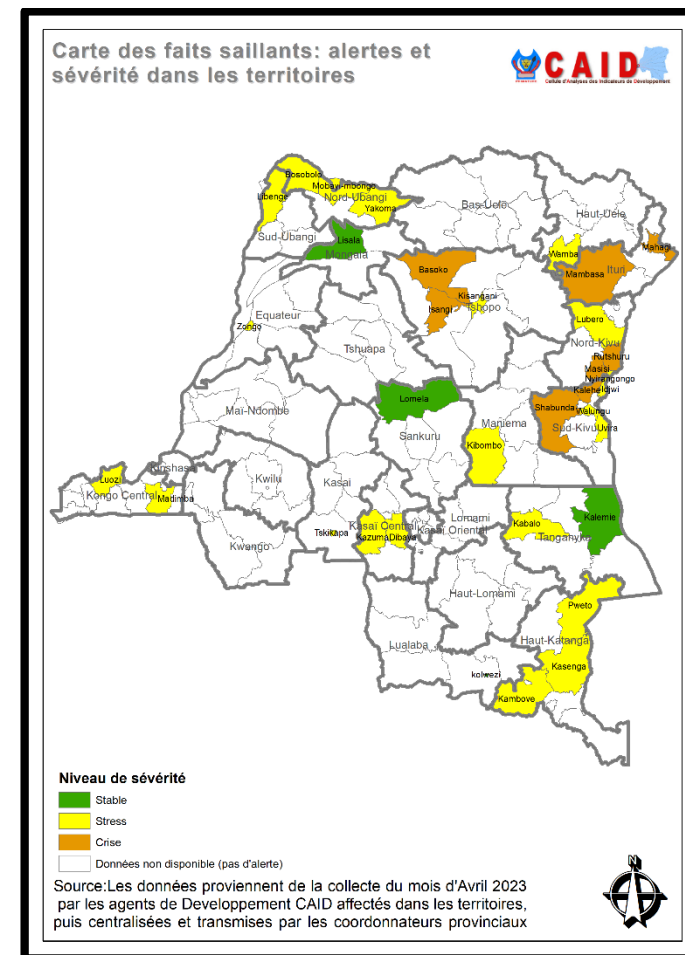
Carte des faits saillants: alertes et sévérité dans les territoires

CAID
Cellule d'Analyse des Indicateurs de Développement

Bosobolo
Mobayi-mbongo
Libenge
Nord-Ubangi
Yakoma
Sud-Ubangi
Bas-Uele
Haut-Uele
Lisala
Mongala
Wamba
Mahagi
Basoko
Mambasa
Ituri
Kisangani
Isangi
Tshopo
Equateur
Zongo
Lubero
Nord-Kivu
Tshuapa
Rutshuru
Masisi
Nyiragongo
Kalehe
Idjwi
Lomela
Mai-Ndombe
Shabunda
Walungu
Maniema
Sud-Kivu
Uvira
Sankuru
Kibombo
Kinshasa
Luozi
Kongo Central
Madimba
Kwilu
Kasai
Kalemie
Kabalo
Tshikapa
Kasai Central
Kazumba
Dibaya
Kasai Oriental
Lomami
Tanganyika
Kwango
Haut-Lomami
Pweto
Haut-Katanga
Lualaba
Kasenga
kolwezi
Kambove

Niveau de sévérité
Stable
Stress
Crise
Données non disponible (pas d'alerte)

Source:Les données proviennent de la collecte du mois d'Avril 2023 par les agents de Developpement CAID affectés dans les territoires, puis centralisées et transmises par les coordonnateurs provinciaux

N